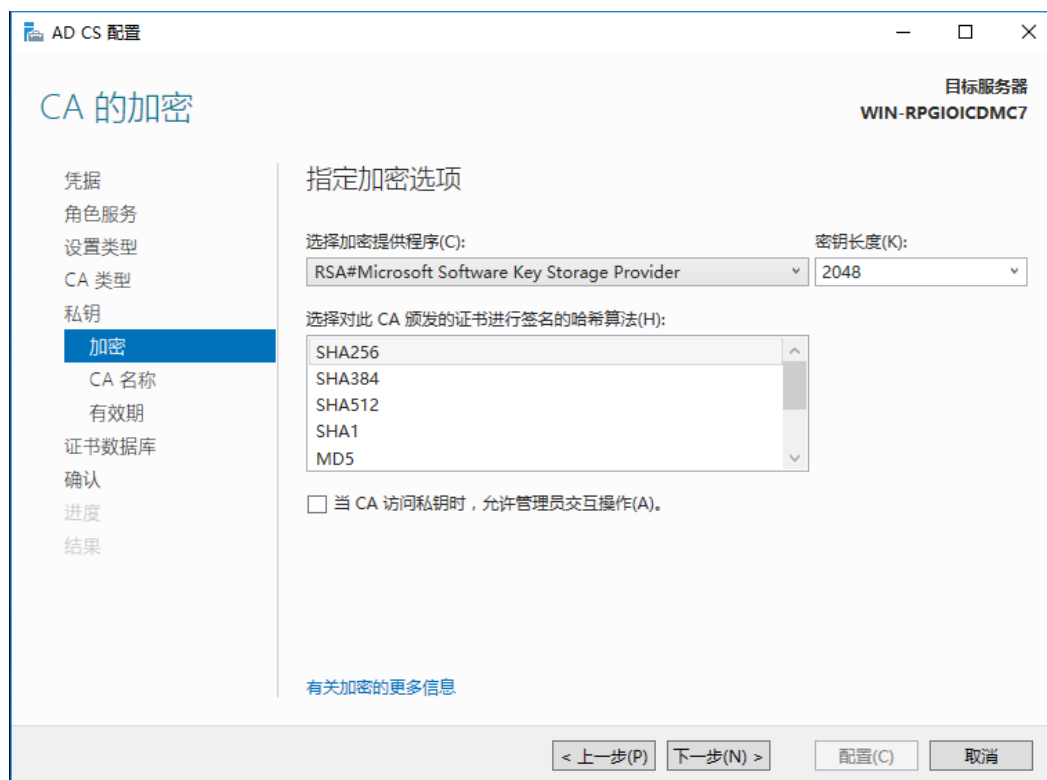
AD CS 配置

CA 的加密

目标服务器
WIN-RPGIOICDMC7

凭据
角色服务
设置类型
CA 类型
私钥
加密
CA 名称
有效期
证书数据库
确认
进度
结果

指定加密选项

选择加密提供程序(C):
RSA#Microsoft Software Key Storage Provider

密钥长度(K):
2048

选择对此 CA 颁发的证书进行签名的哈希算法(H):
SHA256
SHA384
SHA512
SHA1
MD5

当 CA 访问私钥时，允许管理员交互操作(A)。

有关加密的更多信息

< 上一步(P)
下一步(N) >
配置(C)
取消